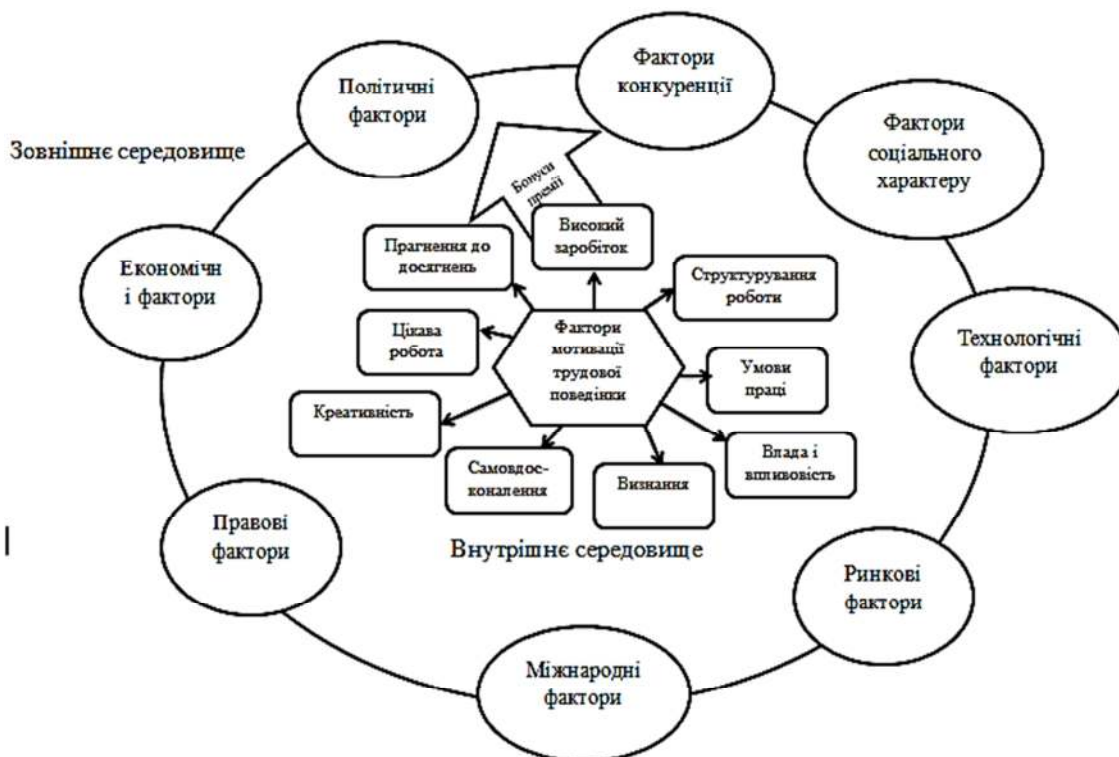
Політичні фактори

Фактори конкуренції

Фактори соціального характеру

Зовнішнє середовище

Бонуси премії

Високий заробіток

Прагнення до досягнень

Економічн і фактори

Структурування роботи

Цікава робота

Фактори мотивації трудової поведінки

Технологічні фактори

Умови праці

Креативність

Влада і впливовість

Самовдосконалення

Визнання

Правові фактори

Внутрішнє середовище

Ринкові фактори

Міжнародні фактори